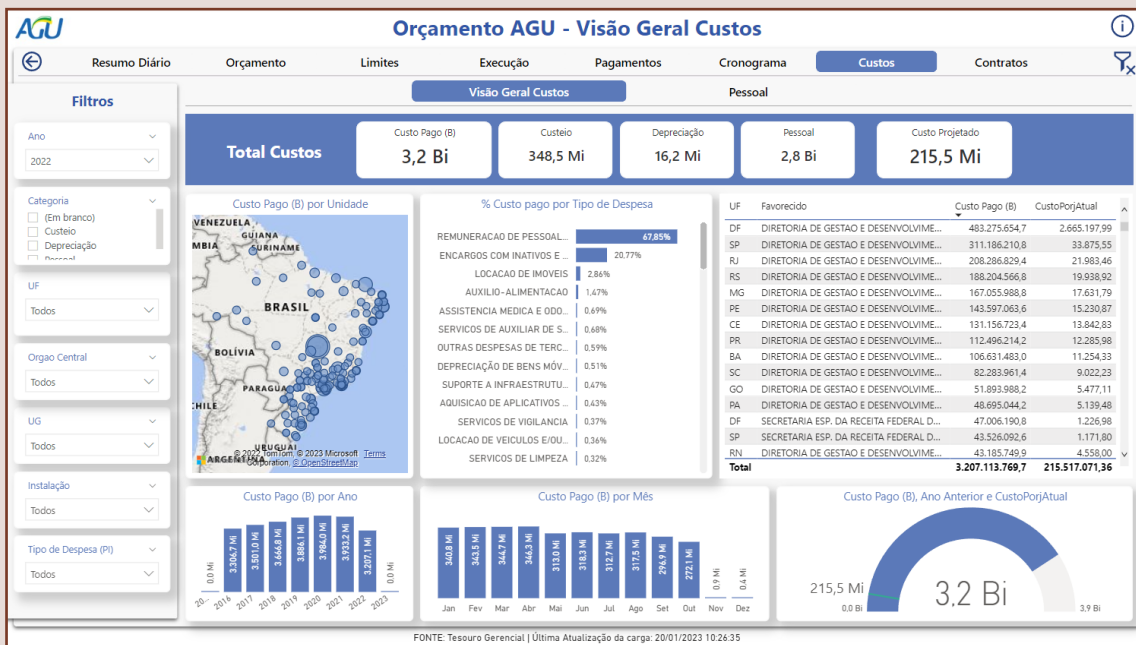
AGU

Orçamento AGU - Visão Geral Custos

Resumo Diário | Orçamento | Limites | Execução | Pagamentos | Cronograma | Custos | Contratos

Visão Geral Custos | Pessoal

Filtros

Ano
2022

Categoria
(Em branco)
Custeio
Depreciação
Pessoal

UF
Todos

Orgao Central
Todos

UG
Todos

Instalação
Todos

Tipo de Despesa (PI)
Todos

Total Custos

Custo Pago (B)
3,2 Bi

Custeio
348,5 Mi

Depreciação
16,2 Mi

Pessoal
2,8 Bi

Custo Projetado
215,5 Mi

Custo Pago (B) por Unidade

VENEZUELA GUIANA SURINAME MBIA BRASIL BOLÍVIA PARAGUA CHILE URUGUAI ARGENTINA

© 2022 TomTom, © 2023 Microsoft Corporation, © OpenStreetMap Terms

% Custo pago por Tipo de Despesa

REMUNERACAO DE PESSOAL... 67,85%
ENCARGOS COM INATIVOS E... 20,77%
LOCACAO DE IMOVEIS 2,86%
AUXILIO-ALIMENTACAO 1,47%
ASSISTENCIA MEDICA E ODO... 0,69%
SERVICOS DE AUXILIAR DE S... 0,68%
OUTRAS DESPESAS DE TERC... 0,59%
DEPRECIAÇÃO DE BENS MÓV... 0,51%
SUPORTE A INFRAESTRUTU... 0,47%
AQUISICAO DE APLICATIVOS ... 0,43%
SERVICOS DE VIGILANCIA 0,37%
LOCACAO DE VEICULOS E/OU... 0,36%
SERVICOS DE LIMPEZA 0,32%

| UF | Favorecido | Custo Pago (B) | CustoPorjAtual |
|---|---|---|---|
| DF | DIRETORIA DE GESTAO E DESENVOLVIME... | 483.275.654,7 | 2.665.197,99 |
| SP | DIRETORIA DE GESTAO E DESENVOLVIME... | 311.186.210,8 | 33.875,55 |
| RJ | DIRETORIA DE GESTAO E DESENVOLVIME... | 208.286.829,4 | 21.983,46 |
| RS | DIRETORIA DE GESTAO E DESENVOLVIME... | 188.204.566,8 | 19.938,92 |
| MG | DIRETORIA DE GESTAO E DESENVOLVIME... | 167.055.988,8 | 17.631,79 |
| PE | DIRETORIA DE GESTAO E DESENVOLVIME... | 143.597.063,6 | 15.230,87 |
| CE | DIRETORIA DE GESTAO E DESENVOLVIME... | 131.156.723,4 | 13.842,83 |
| PR | DIRETORIA DE GESTAO E DESENVOLVIME... | 112.496.214,2 | 12.285,98 |
| BA | DIRETORIA DE GESTAO E DESENVOLVIME... | 106.631.483,0 | 11.254,33 |
| SC | DIRETORIA DE GESTAO E DESENVOLVIME... | 82.283.961,4 | 9.022,23 |
| GO | DIRETORIA DE GESTAO E DESENVOLVIME... | 51.893.988,2 | 5.477,11 |
| PA | DIRETORIA DE GESTAO E DESENVOLVIME... | 48.695.044,2 | 5.139,48 |
| DF | SECRETARIA ESP. DA RECEITA FEDERAL D... | 47.006.190,8 | 1.226,98 |
| SP | SECRETARIA ESP. DA RECEITA FEDERAL D... | 43.526.092,6 | 1.171,80 |
| RN | DIRETORIA DE GESTAO E DESENVOLVIME... | 43.185.749,9 | 4.558,00 |
| Total | | 3.207.113.769,7 | 215.517.071,36 |

Custo Pago (B) por Ano
0,0 Mi 3.306,7 Mi 3.501,0 Mi 3.666,8 Mi 3.884,1 Mi 3.984,0 Mi 3.933,2 Mi 3.207,1 Mi 0,0 Mi
20... 2016 2017 2018 2019 2020 2021 2022 2023

Custo Pago (B) por Mês
340,8 Mi 343,5 Mi 344,7 Mi 344,3 Mi 313,0 Mi 318,3 Mi 312,7 Mi 317,5 Mi 296,9 Mi 272,1 Mi 0,9 Mi 0,4 Mi
Jan Fev Mar Abr Mai Jun Jul Ago Set Out Nov Dez

Custo Pago (B), Ano Anterior e CustoPorjAtual
215,5 Mi
0,0 Bi
3,2 Bi
3,9 Bi

FONTE: Tesouro Gerencial | Última Atualização da carga: 20/01/2023 10:26:35